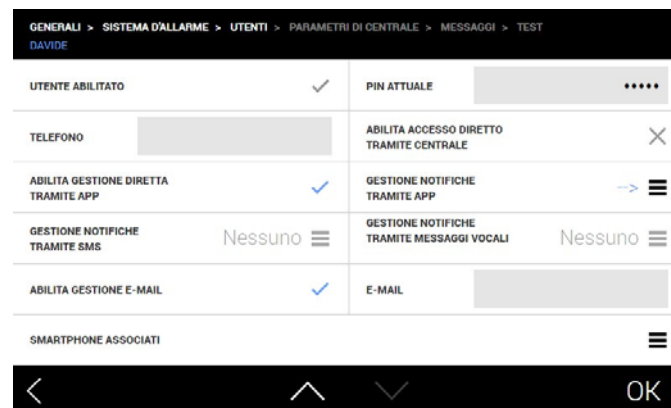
GENERALI > SISTEMA D'ALLARME > UTENTI > PARAMETRI DI CENTRALE > MESSAGGI > TEST
DAVIDE

UTENTE ABILITATO ✓

PIN ATTUALE •••••

TELEFONO

ABILITA ACCESSO DIRETTO TRAMITE CENTRALE ×

ABILITA GESTIONE DIRETTA TRAMITE APP ✓

GESTIONE NOTIFICHE TRAMITE APP --> ≡

GESTIONE NOTIFICHE TRAMITE SMS Nessuno ≡

GESTIONE NOTIFICHE TRAMITE MESSAGGI VOCALI Nessuno ≡

ABILITA GESTIONE E-MAIL ✓

E-MAIL

SMARTPHONE ASSOCIATI ≡

OK